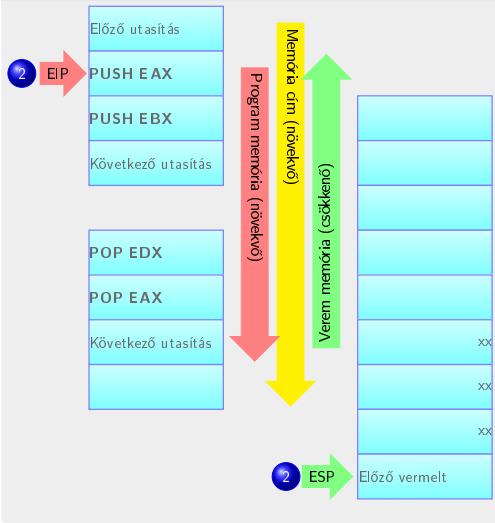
Előző utasítás

2 EIP PUSH EAX

PUSH EBX

Következő utasítás

POP EDX

POP EAX

Következő utasítás

Program memória (növekvő)

Memória cím (növekvő)

Verem memória (csökkenő)

xx

xx

xx

2 ESP Előző vermelt